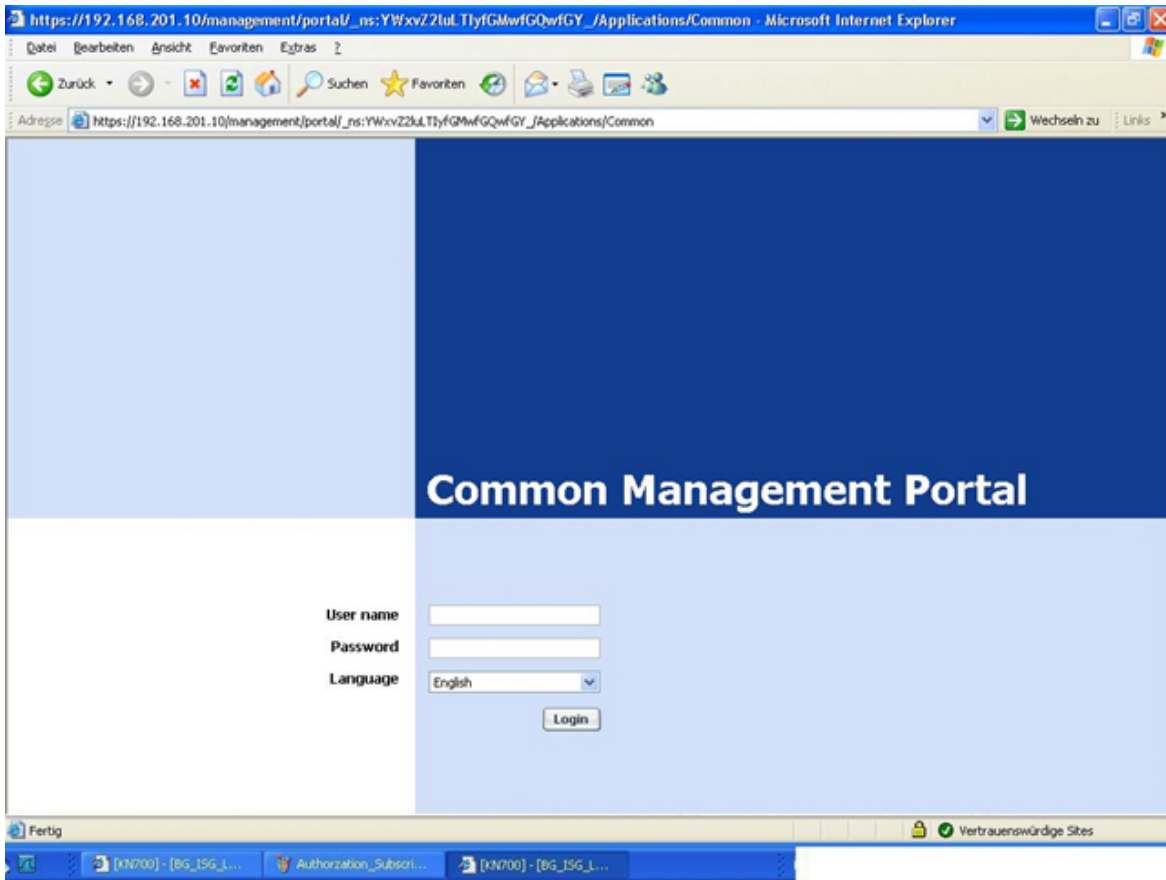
https://192.168.201.10/management/portal/_ns:YWxvZ2luLTIyfGMwfGQwfGY_/Applications/Common - Microsoft Internet Explorer

Datei Bearbeiten Ansicht Favoriten Extras ?

Zurück Suchen Favoriten

Adresse https://192.168.201.10/management/portal/_ns:YWxvZ2luLTIyfGMwfGQwfGY_/Applications/Common Wechseln zu Links

Common Management Portal

User name

Password

Language English

Login

Fertig

Vertrauenswürdige Sites

[KN700] - [BG_ISG_L...

Authorzation_Subscri...

[KN700] - [BG_ISG_L...